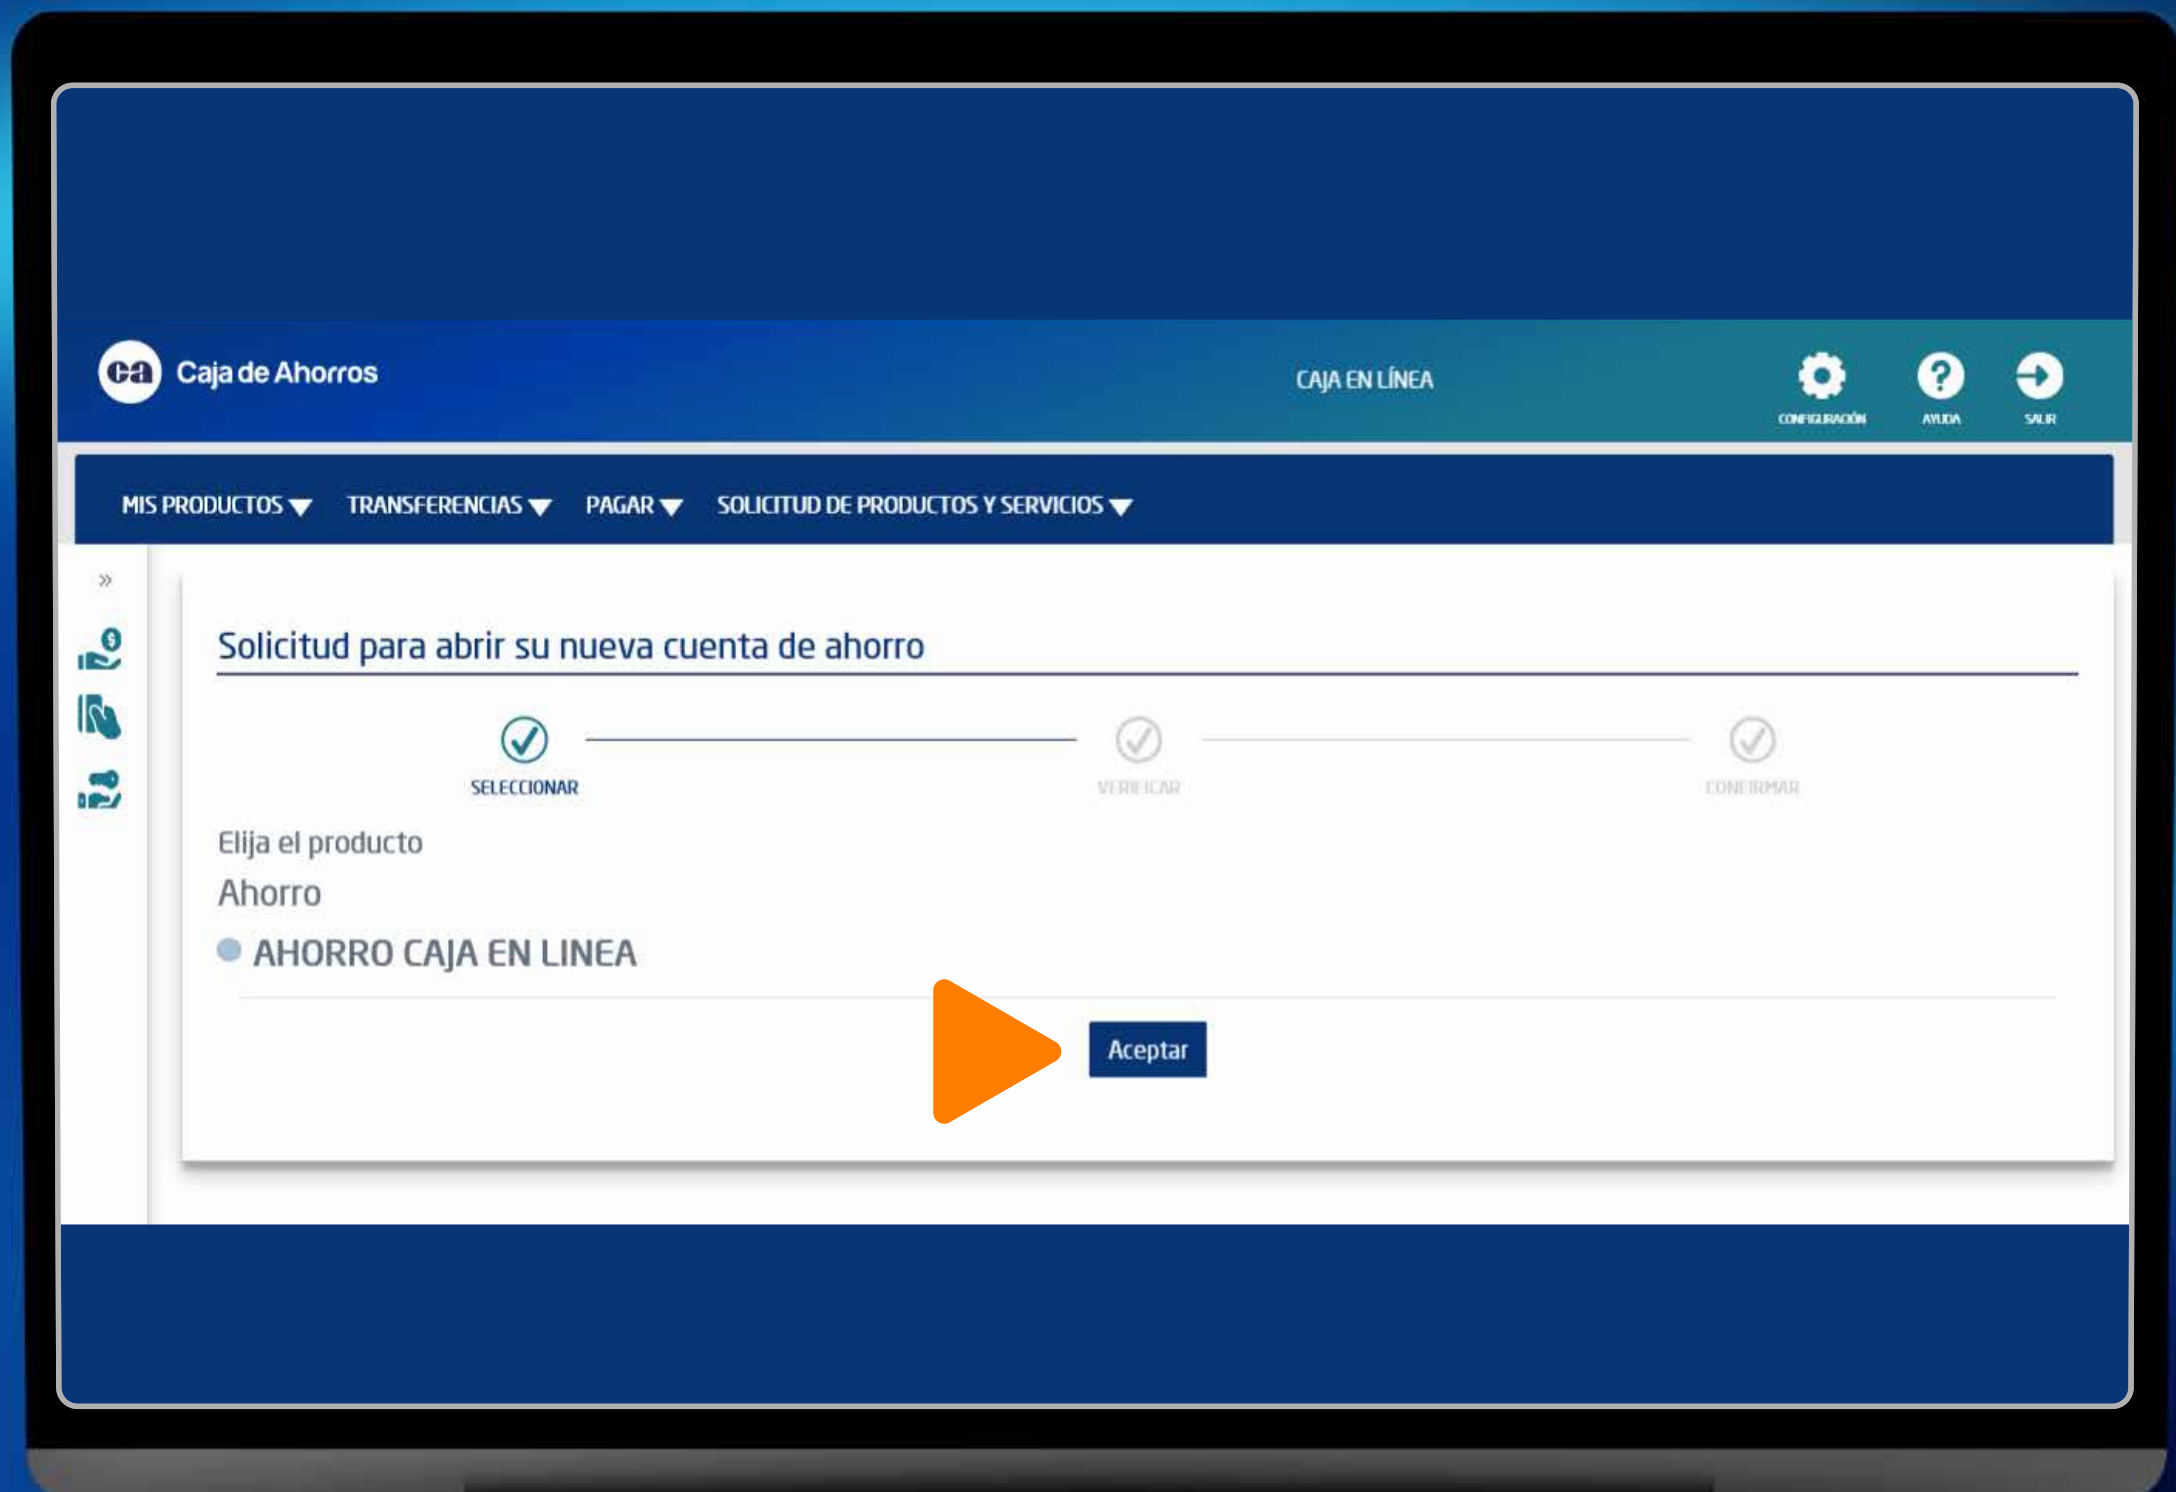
ca Caja de Ahorros

CAJA EN LÍNEA

CONFIGURACIÓN AYUDA SALIR

MIS PRODUCTOS ▾ TRANSFERENCIAS ▾ PAGAR ▾ SOLICITUD DE PRODUCTOS Y SERVICIOS ▾

»

Solicitud para abrir su nueva cuenta de ahorro

SELECCIONAR VERIFICAR CONFIRMAR

Elija el producto

Ahorro

AHORRO CAJA EN LINEA

Aceptar